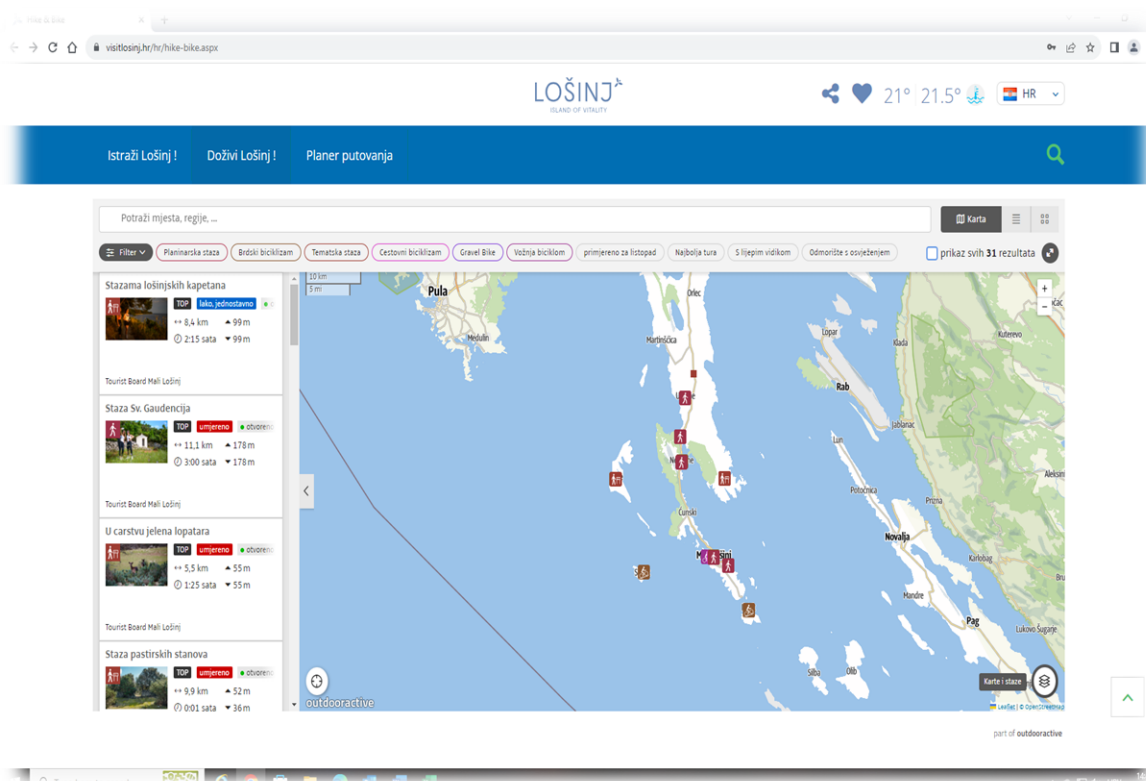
Hike & Bike

visitlosinj.hr/hr/hike-bike.aspx

LOŠINJ
ISLAND OF VITALITY

21° 21.5° HR

Istraži Lošinj ! Doživi Lošinj ! Planer putovanja

Potraži mjesta, regije, ...

Karta

Filter Planinarska staza Brdski biciklizam Tematska staza Cestovni biciklizam Gravel Bike Vožnja biciklom primjereno za listopad Najbolja tura S lijepim vidikom Odmorište s osvježenjem

prikaz svih 31 rezultata

Stazama lošinjskih kapetana
TOP lako, jednostavno
8,4 km 99m
2:15 sata 99m
Tourist Board Mali Lošinj

Staza Sv. Gaudencija
TOP umjereno otvoreno
11,1 km 178m
3:00 sata 178m
Tourist Board Mali Lošinj

U carstvu jelena lopatara
TOP umjereno otvoreno
5,5 km 55m
1:25 sata 55m
Tourist Board Mali Lošinj

Staza pastirskih stanova
TOP umjereno otvoreno
9,9 km 52m
0:01 sata 36m

10 km
5 m

Pula
Medulin
Orlec
Martinšćica
Lopar
Rab
Kampor
Jablanac
Lun
Potočnica
Čunski
Novalja
Prizna
Karlobag
Mandre
Pag
Lukovo Šugarje
Silba
Olib
Kuterevo
Aleksin
Bru
Mali Lošinj

Karte i staze

outdooractive

Leaflet | © OpenStreetMap

part of outdooractive